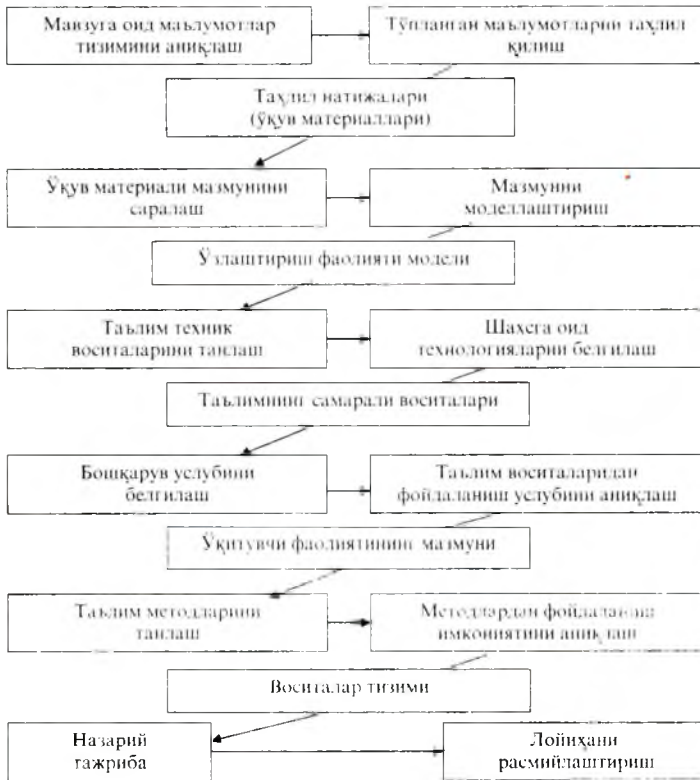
Мавзуга оид маълумотлар тизимини аниқлаш

Тўпланган маълумотларни таҳлил қилиш

Таҳлил натижалари (ўқув материаллари)

Ўқув материали мазмунини саралаш

Мазмунни моделлаштириш

Ўзлаштириш фаолияти модели

Таълим техник воситаларини танлаш

Шахсга оид технологияларни белгилаш

Таълимнинг самарали воситалари

Бошқарув услубини белгилаш

Таълим воситаларидан фойдаланиш услубини аниқлаш

Ўқитувчи фаолиятининг мазмуни

Таълим методларини танлаш

Методлардан фойдаланиш имкониятини аниқлаш

Воситалар тизими

Назарий тажриба

Лойиҳани расмийлаштириш